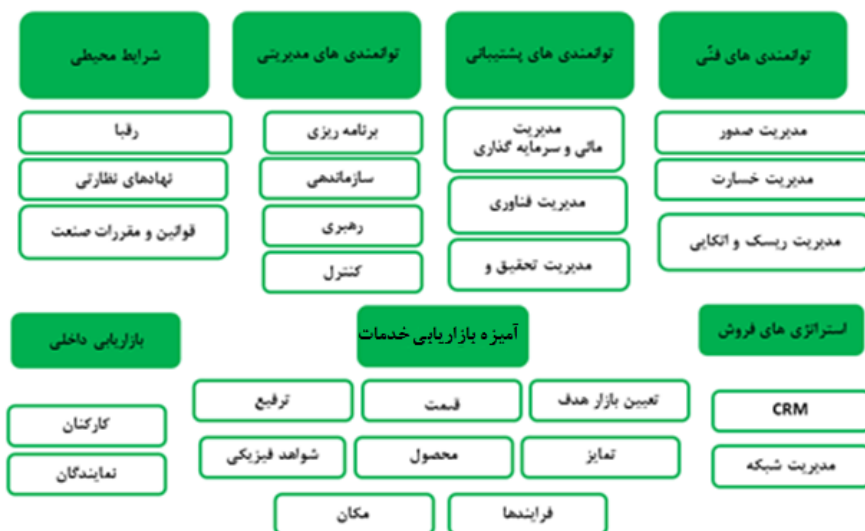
توانمندی های فنّی

مدیریت صدور

مدیریت خسارت

مدیریت ریسک و اتکایی

توانمندی های پشتیبانی

مدیریت مالی و سرمایه گذاری

مدیریت فناوری

مدیریت تحقیق و

توانمندی های مدیریتی

برنامه ریزی

سازماندهی

رهبری

کنترل

شرایط محیطی

رقبا

نهادهای نظارتی

قوانین و مقررات صنعت

استراتژی های فروش

CRM

مدیریت شبکه

آمیزه بازاریابی خدمات

تعیین بازار هدف

قیمت

ترفیع

تمایز

محصول

شواهد فیزیکی

فرایندها

مکان

بازاریابی داخلی

کارکنان

نمایندگان